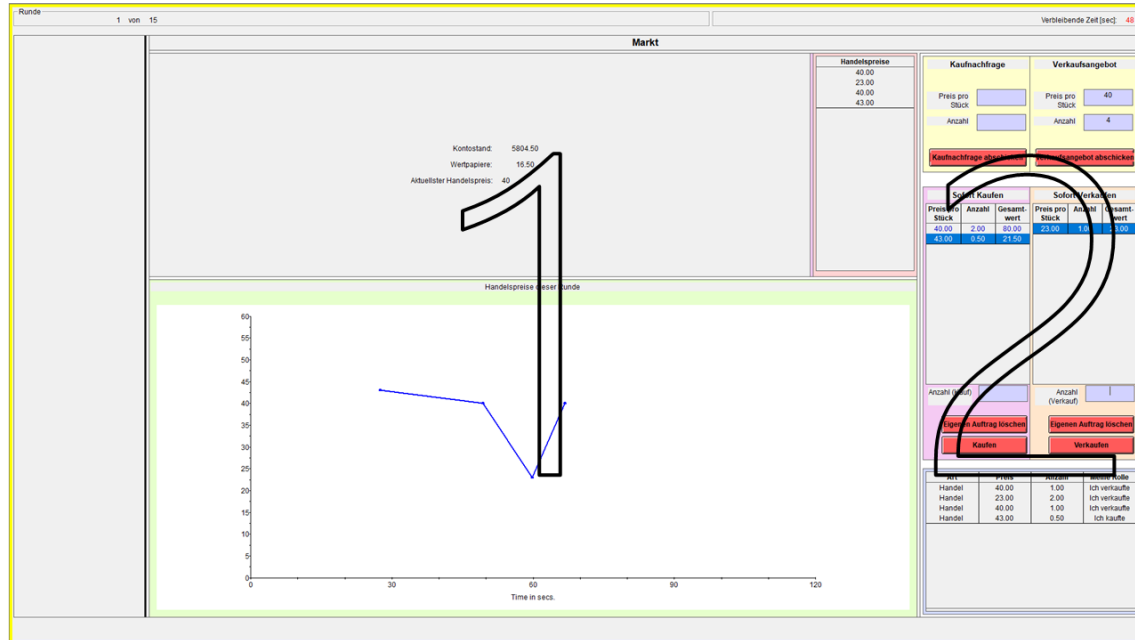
Runde
1 von 15
Verbleibende Zeit [sec]: 48

Markt

Kontostand: 5804.50
Wertpapiere: 16.50
Aktuellster Handelspreis: 40

Handelspreise
40.00
23.00
40.00
43.00

1

2

Kaufnachfrage
Preis pro Stück
Anzahl
Kaufnachfrage abschicken

Verkaufsangebot
Preis pro Stück 40
Anzahl 4
Verkaufsangebot abschicken

Sofort Kaufen

| Preis pro Stück | Anzahl | Gesamt-wert |
|---|---|---|
| 40.00 | 2.00 | 80.00 |
| 43.00 | 0.50 | 21.50 |

Sofort Verkaufen

| Preis pro Stück | Anzahl | Gesamt-wert |
|---|---|---|
| 23.00 | 1.00 | 23.00 |

Anzahl (Kauf)
Eigenen Auftrag löschen
Kaufen

Anzahl (Verkauf)
Eigenen Auftrag löschen
Verkaufen

Handelspreise dieser Runde
60
55
50
45
40
35
30
25
20
15
10
5
0
0 30 60 90 120
Time in secs.

| Art | Preis | Anzahl | Meine Rolle |
|---|---|---|---|
| Handel | 40.00 | 1.00 | Ich verkaufte |
| Handel | 23.00 | 2.00 | Ich verkaufte |
| Handel | 40.00 | 1.00 | Ich verkaufte |
| Handel | 43.00 | 0.50 | Ich kaufte |